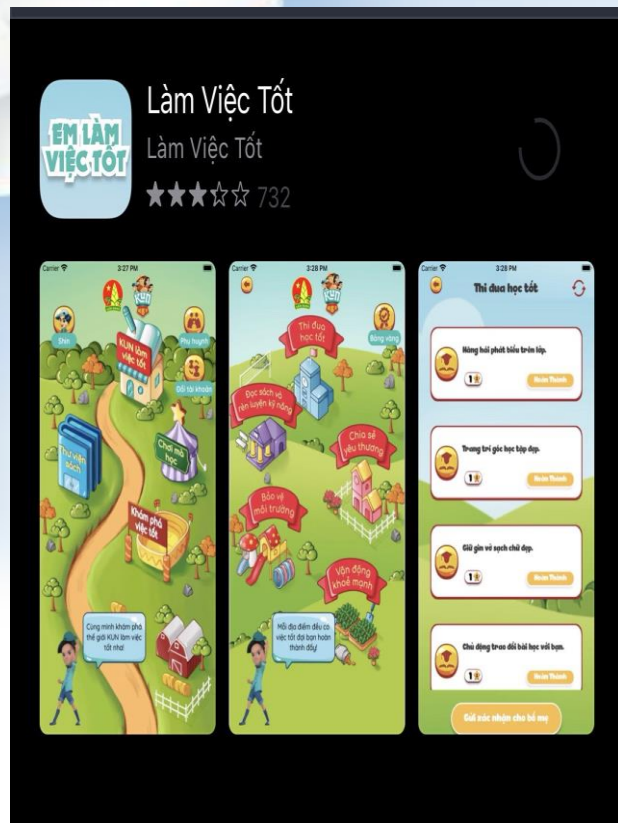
EM LÀM VIỆC TỐT

Làm Việc Tốt
Làm Việc Tốt
★★★☆☆ 732

Carrier 3:27 PM
KUN
Shin
Phụ huynh
KUN làm việc tốt
Đổi tài khoản
Thư viện sách
Chơi mà học
Khám phá việc tốt
Cùng mình khám phá thế giới KUN làm việc tốt nhé!

Carrier 3:28 PM
KUN
Bảng vàng
Thi đua học tốt
Đọc sách và rèn luyện kỹ năng
Chia sẻ yêu thương
Bảo vệ môi trường
Vận động khoẻ mạnh
Mỗi địa điểm đều có việc tốt đợi bạn hoàn thành đấy!

Carrier 3:28 PM
Thi đua học tốt
Hăng hái phát biểu trên lớp.
1
Hoàn Thành
Trang trí góc học tập đẹp.
1
Hoàn Thành
Giữ gìn vở sạch chữ đẹp.
1
Hoàn Thành
Chủ động trao đổi bài học với bạn.
1
Hoàn Thành
Gửi xác nhận cho bố mẹ